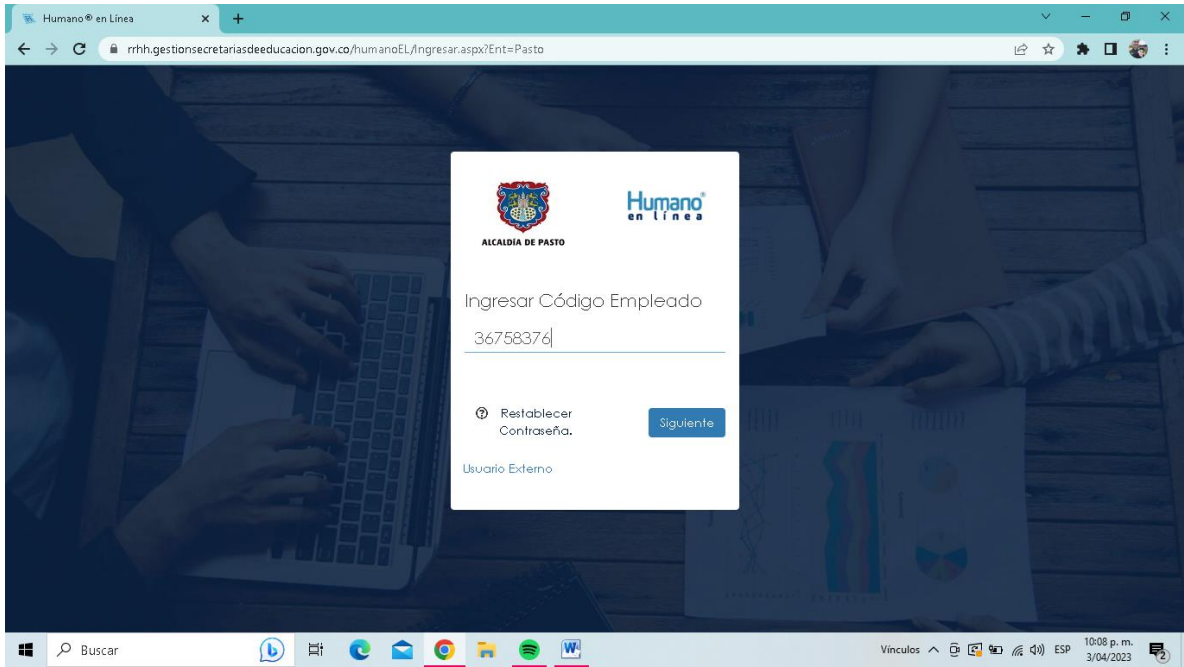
Humano® en Línea

rrhh.gestionsecretariasdeeducacion.gov.co/humanoEL/Ingresar.aspx?Ent=Pasto

ALCALDÍA DE PASTO

Humano® en línea

Ingresar Código Empleado

36758376

Restablecer Contraseña.

Siguiente

Usuario Externo

Buscar

Vínculos ESP 10:08 p. m. 3/04/2023